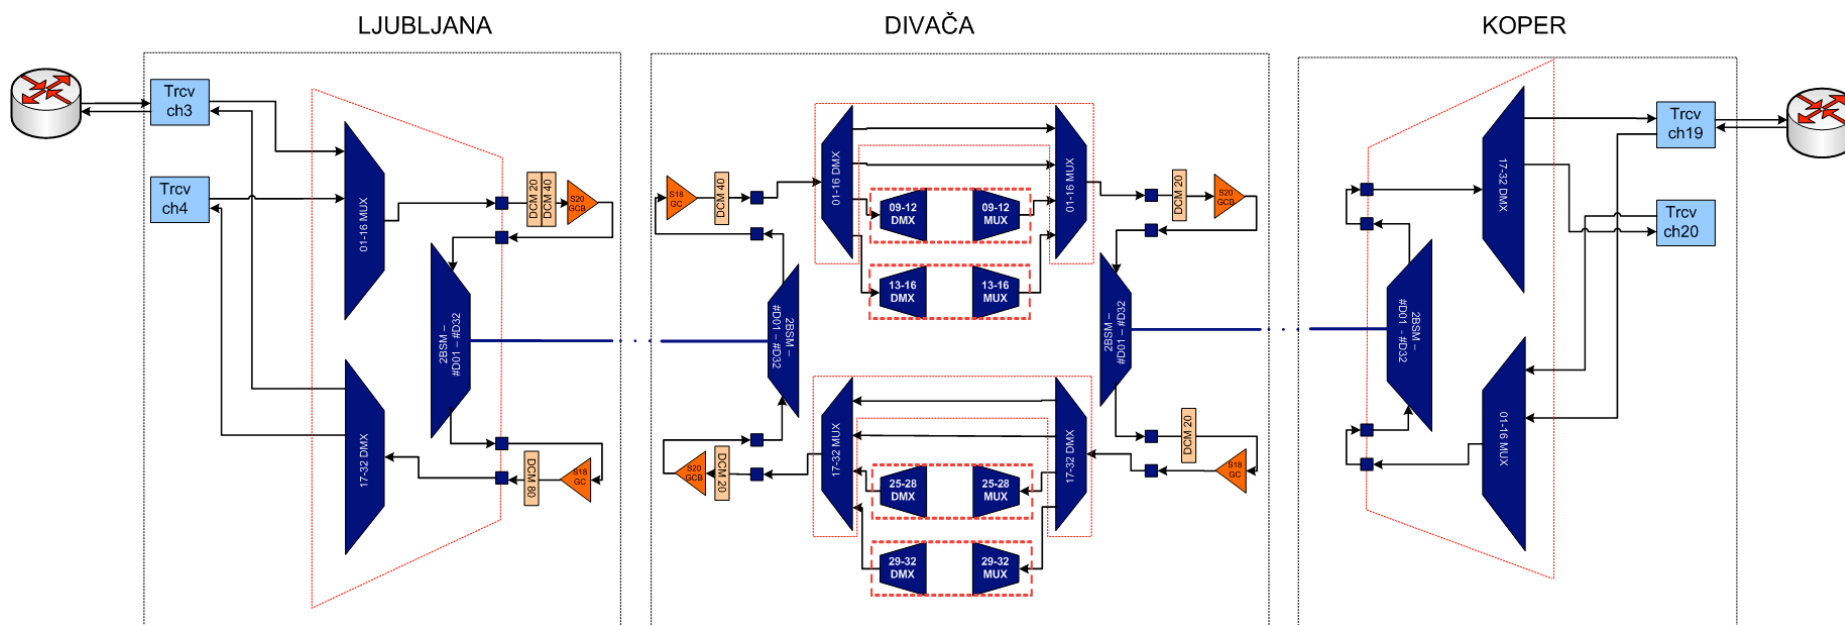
LJUBLJANA

DIVAČA

KOPER

Trcv ch3

Trcv ch4

01-16 MUX

17-32 DMX

2BSM – #D01 – #D32

DCM 20

DCM 40

S20 GCB

DCM 80

S18 GC

S18 GC

DCM 40

01-16 DMX

09-12 DMX

09-12 MUX

13-16 DMX

13-16 MUX

01-16 MUX

2BSM – #D01 – #D32

S20 GCB

DCM 20

17-32 MUX

25-28 DMX

25-28 MUX

29-32 DMX

29-32 MUX

17-32 DMX

DCM 20

S20 GCB

2BSM – #D01 – #D32

DCM 20

S18 GC

Trcv ch19

Trcv ch20

17-32 DMX

2BSM – #D01 – #D32

01-16 MUX